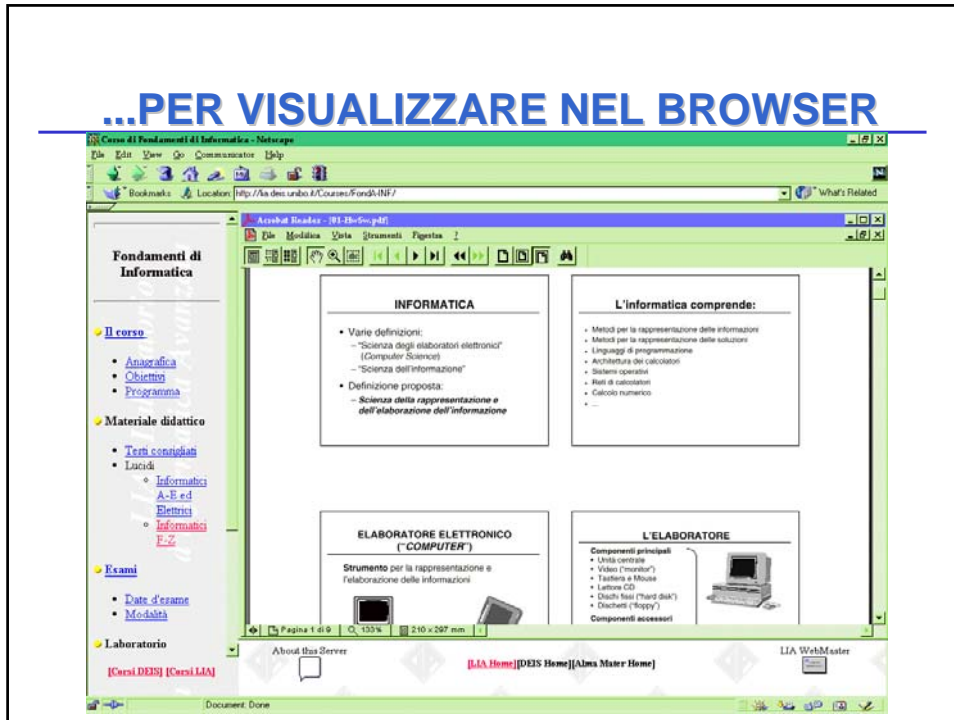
...PER VISUALIZZARE NEL BROWSER

Corso di Fondamenti di Informatica - Netscape

File Edit View Go Communicator Help

Bookmarks Location: http://lia.deis.unibo.it/Courses/FondA-INF/ What's Related

Fondamenti di Informatica

Il corso

- Anagrafica
- Obiettivi
- Programma

Materiale didattico

- Testi consigliati
- Lucidi
  - Informatica A-E ed Elettrici
  - Informatica F-Z

Esami

- Date d'esame
- Modalità

Laboratorio

[Corsi DEIS] [Corsi LIA]

Acrobat Reader - [01-Bw5w.pdf]

File Modifica Vista Strumenti Finestra ?

INFORMATICA

- Varie definizioni:
  - "Scienza degli elaboratori elettronici" (Computer Science)
  - "Scienza dell'informazione"
- Definizione proposta:
  - Scienza della rappresentazione e dell'elaborazione dell'informazione

L'informatica comprende:

- Metodi per la rappresentazione delle informazioni
- Metodi per la rappresentazione delle soluzioni
- Linguaggi di programmazione
- Architettura dei calcolatori
- Sistemi operativi
- Reti di calcolatori
- Calcolo numerico
- ...

ELABORATORE ELETTRONICO ("COMPUTER")

Strumento per la rappresentazione e l'elaborazione delle informazioni

L'ELABORATORE

Componenti principali
- Unità centrale
- Video ("monitor")
- Tastiera e Mouse
- Lettore CD
- Dischi fissi ("hard disk")
- Dischetti ("floppy")

Componenti accessori

Pagina 1 di 9 | 133% | 210 x 297 mm

About this Server

[LIA Home][DEIS Home][Alma Mater Home]

LIA WebMaster

Document: Done